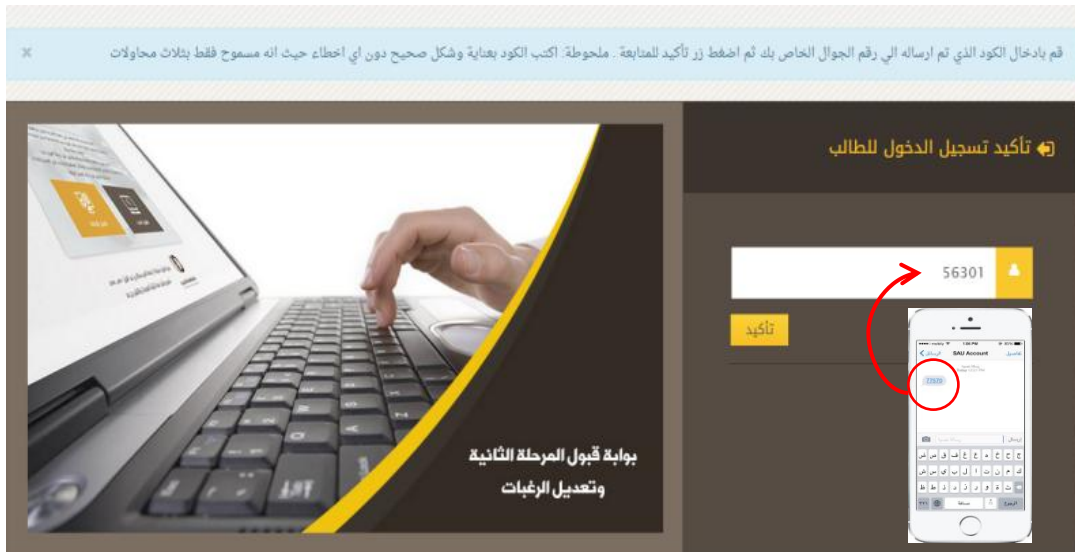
قم بادخال الكود الذي تم ارساله الي رقم الجوال الخاص بك ثم اضغط زر تأكيد للمتابعة . ملحوظة: اكتب الكود بعناية وشكل صحيح دون اي اخطاء حيث انه مسموح فقط بثلاث محاولات ×

تأكيد تسجيل الدخول للطالب

56301

تأكيد

SAU Account

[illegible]

بوابة قبول المرحلة الثانية وتعديل الرغبات